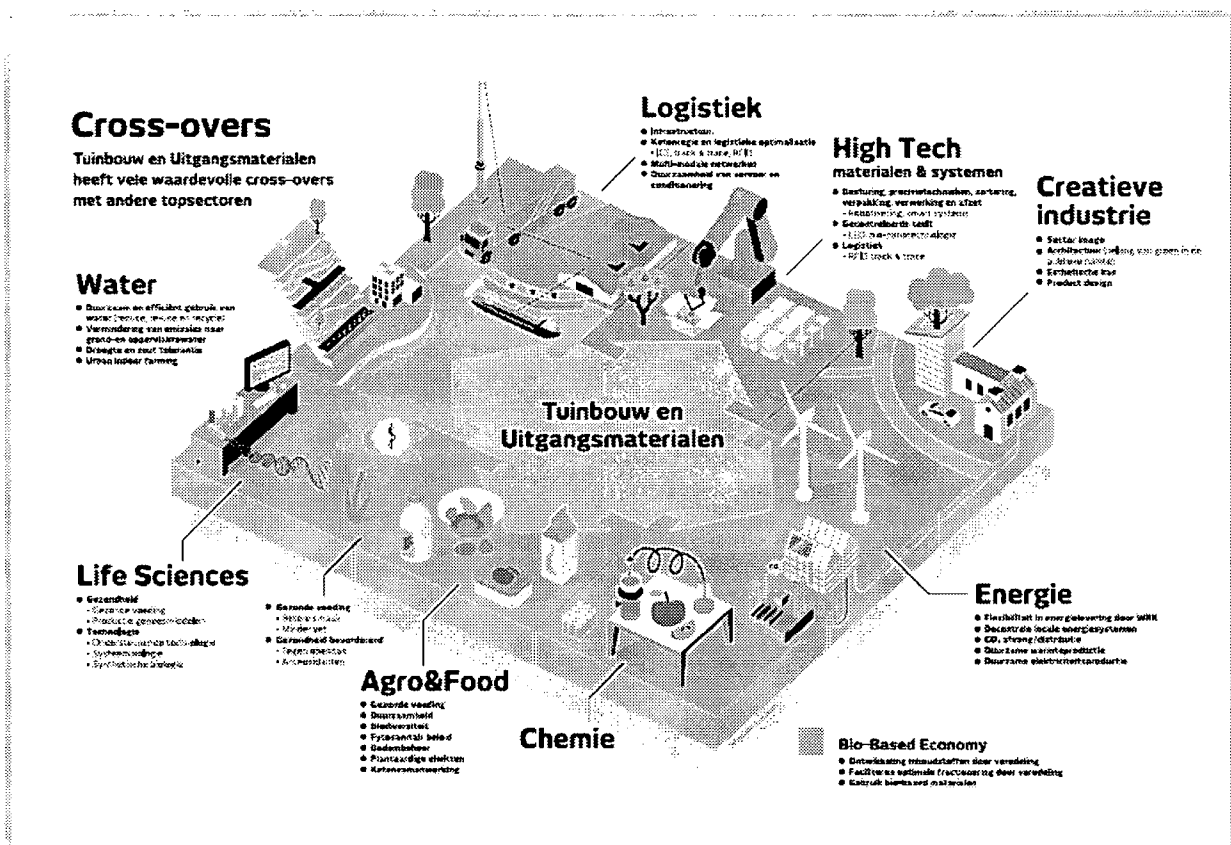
Cross-overs

Tuinbouw en Uitgangsmaterialen heeft vele waardevolle cross-overs met andere topsectoren

Logistiek

• Infrastructuur
• Ketenregie en logistieke optimalisatie
- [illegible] track & trace, RFID
• Multi-modale netwerken
• Duurzaamheid van vervoer en conditionering

High Tech
materialen & systemen

• Besturing, precisietechnieken, sortering, verpakking, verwerking en afzet
- Robotisering, smart systems
• Gezondheids tech
- LED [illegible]
• Logistiek
- RFID track & trace

Creatieve industrie

• Sector image
• Architectuur (inpassing van groen in de publieke ruimte)
• Esthetische kas
• Product design

Water

• Duurzaam en efficiënt gebruik van water (reduce, reuse en recycle)
• Vermindering van emissies naar grond- en oppervlaktewater
• Droogte en zout tolerantie
• Urban indoor farming

Tuinbouw en Uitgangsmaterialen

Life Sciences

• Gezondheid
- Gezonde voeding
- Productie geneesmiddelen
• Technologie
- Ontwikkeling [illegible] technologie
- Systeembiologie
- Synthetische biologie

• Gezonde voeding
- Minder zout
- Minder vet
• Gezondheid bevorderend
- Tegen obesitas
- Antioxidanten

Agro&Food

• Gezonde voeding
• Duurzaamheid
• Biodiversiteit
• Fytosanitair beleid
• Bodembeheer
• Plantaardige eiwitten
• Ketensamenwerking

Chemie

Energie

• Flexibiliteit in energielevering door WKK
• Decentrale locale energiesystemen
• $CO_2$ afvang/distributie
• Duurzame warmteproductie
• Duurzame elektriciteitsproductie

Bio-Based Economy

• Ontwikkeling inhoudstoffen door veredeling
• Faciliteren optimale fractionering door veredeling
• Gebruik biobased materialen